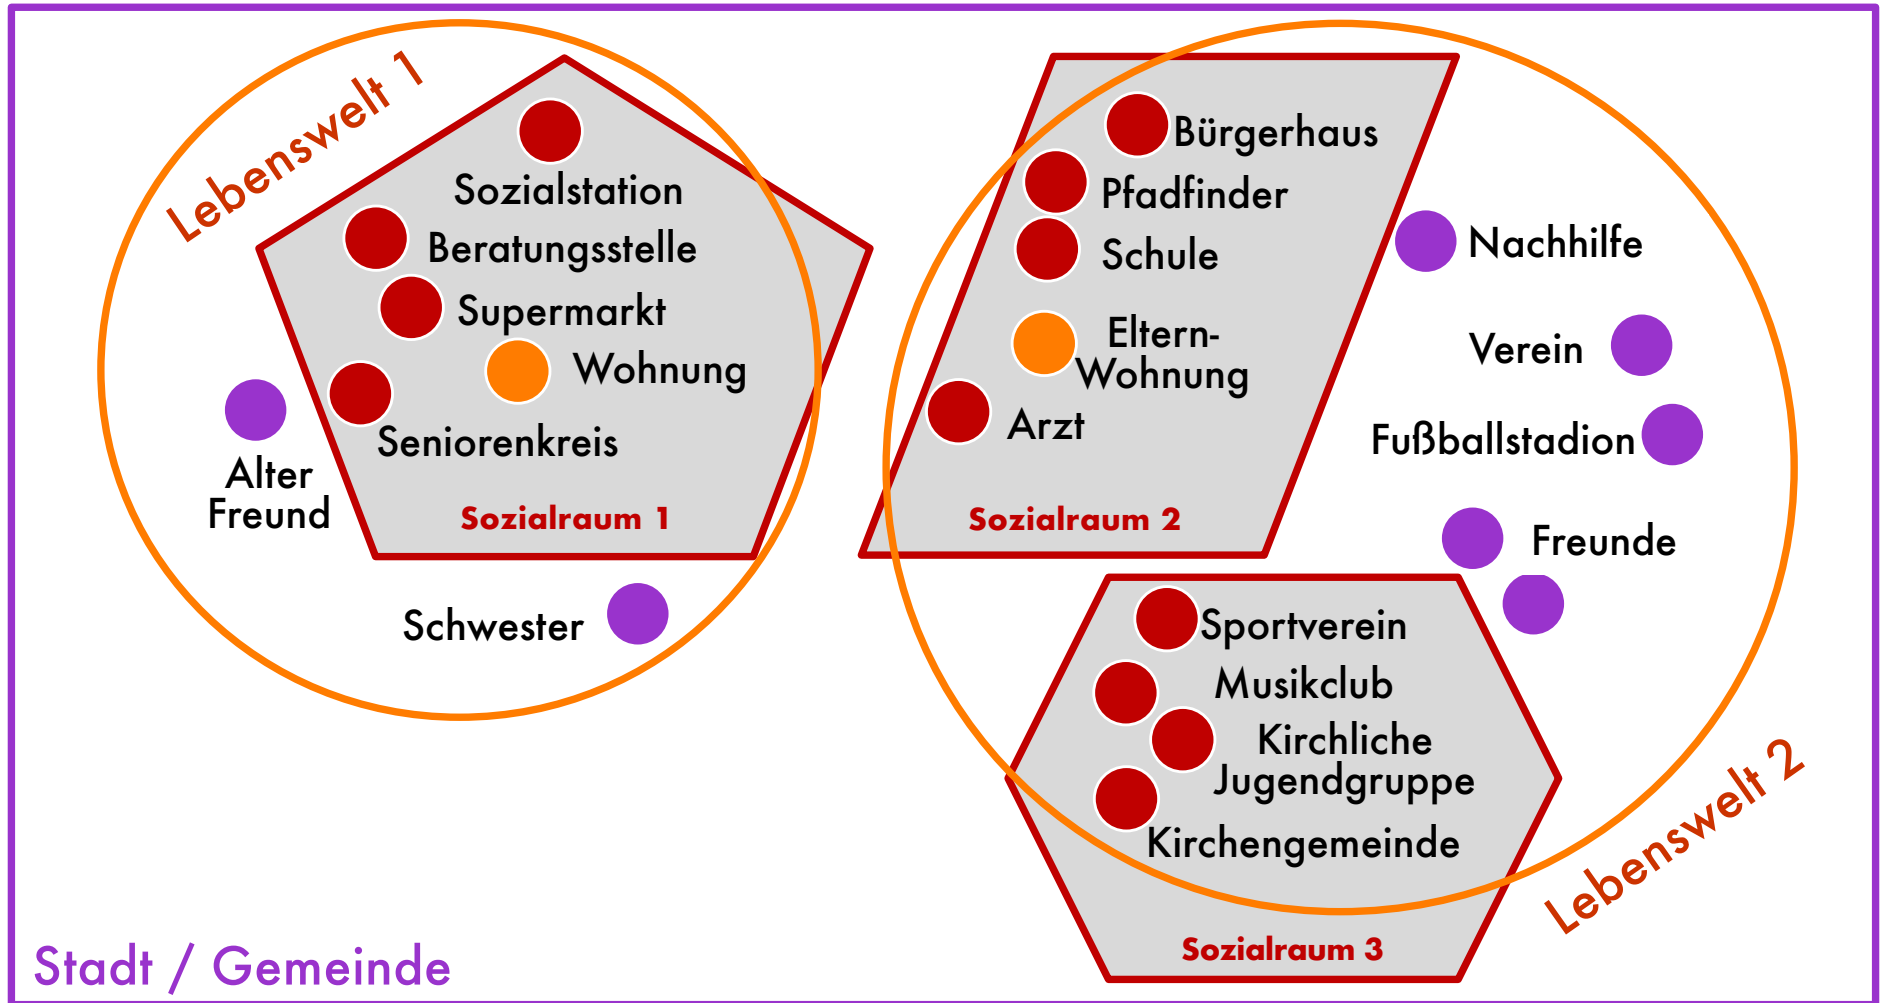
Lebenswelt 1

Sozialstation
Beratungsstelle
Supermarkt
Wohnung
Seniorenkreis
Alter Freund
Sozialraum 1
Schwester

Bürgerhaus
Pfadfinder
Schule
Eltern-Wohnung
Arzt
Sozialraum 2

Nachhilfe
Verein
Fußballstadion
Freunde

Sportverein
Musikclub
Kirchliche Jugendgruppe
Kirchengemeinde
Sozialraum 3

Lebenswelt 2

Stadt / Gemeinde